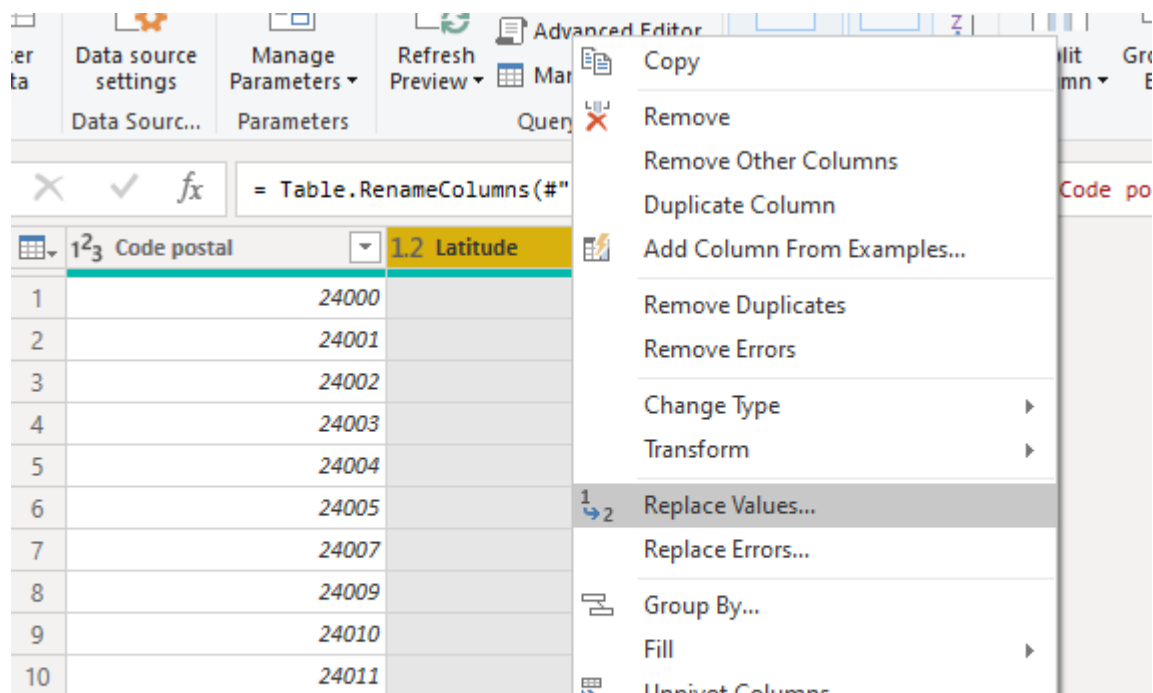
ter ta

Data source settings

Data Sourc...

Manage Parameters ▾

Parameters

Refresh Preview ▾

Advanced Editor

Mar

Query

lit mn ▾

Gro E

$\times$ ✓ $fx$ = Table.RenameColumns(#"

Code po

$1^2_3$ Code postal

1.2 Latitude

| | Code postal |
|---|---|
| 1 | 24000 |
| 2 | 24001 |
| 3 | 24002 |
| 4 | 24003 |
| 5 | 24004 |
| 6 | 24005 |
| 7 | 24007 |
| 8 | 24009 |
| 9 | 24010 |
| 10 | 24011 |

Copy

Remove

Remove Other Columns

Duplicate Column

Add Column From Examples...

Remove Duplicates

Remove Errors

Change Type

Transform

Replace Values...

Replace Errors...

Group By...

Fill

Unpivot Columns